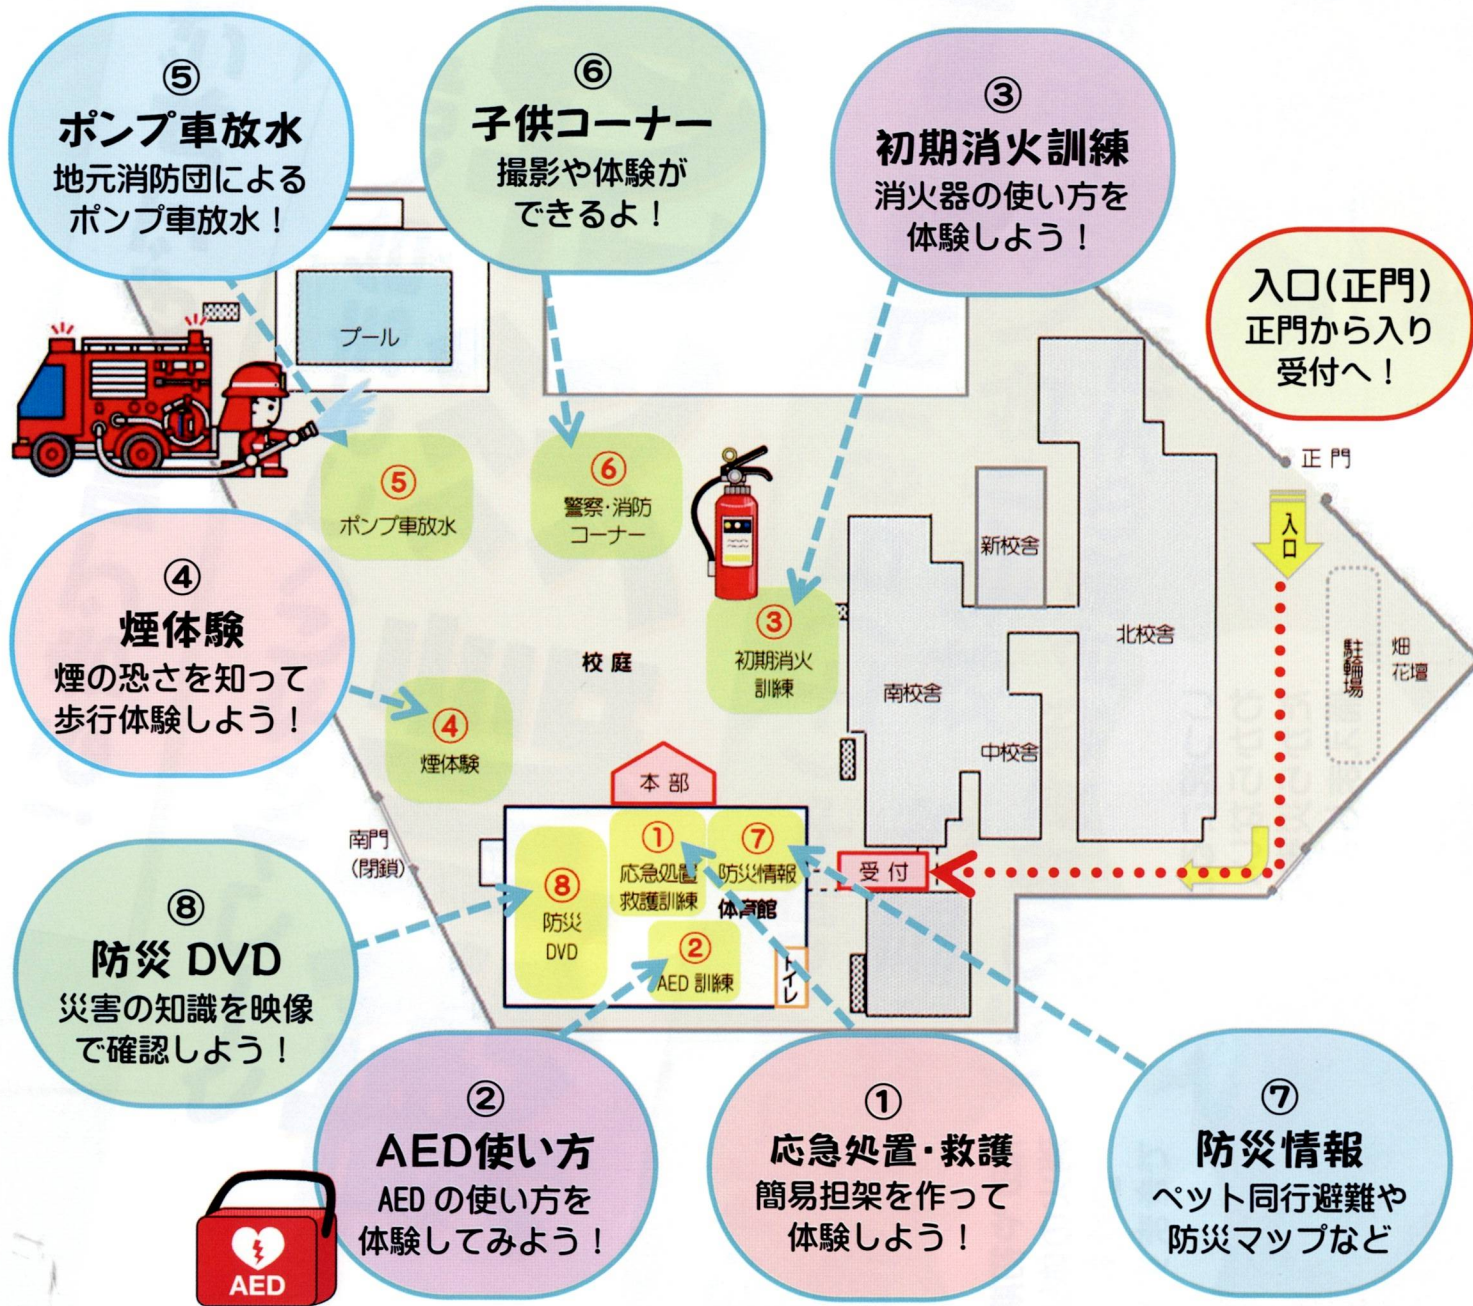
⑤
ポンプ車放水
地元消防団による
ポンプ車放水！

⑥
子供コーナー
撮影や体験が
できるよ！

③
初期消火訓練
消火器の使い方を
体験しよう！

入口(正門)
正門から入り
受付へ！

プール

⑤
ポンプ車放水

⑥
警察・消防
コーナー

正門

入口

新校舎

北校舎

駐輪場

畑
花壇

④
煙体験
煙の恐さを知って
歩行体験しよう！

校庭

③
初期消火
訓練

南校舎

中校舎

④
煙体験

本部

南門
(閉鎖)

①
応急処置
救護訓練

⑦
防災情報

受付

体育館

⑧
防災
DVD

②
AED 訓練

トイレ

⑧
防災 DVD
災害の知識を映像
で確認しよう！

②
AED使い方
AED の使い方を
体験してみよう！

①
応急処置・救護
簡易担架を作って
体験しよう！

⑦
防災情報
ペット同行避難や
防災マップなど

AED